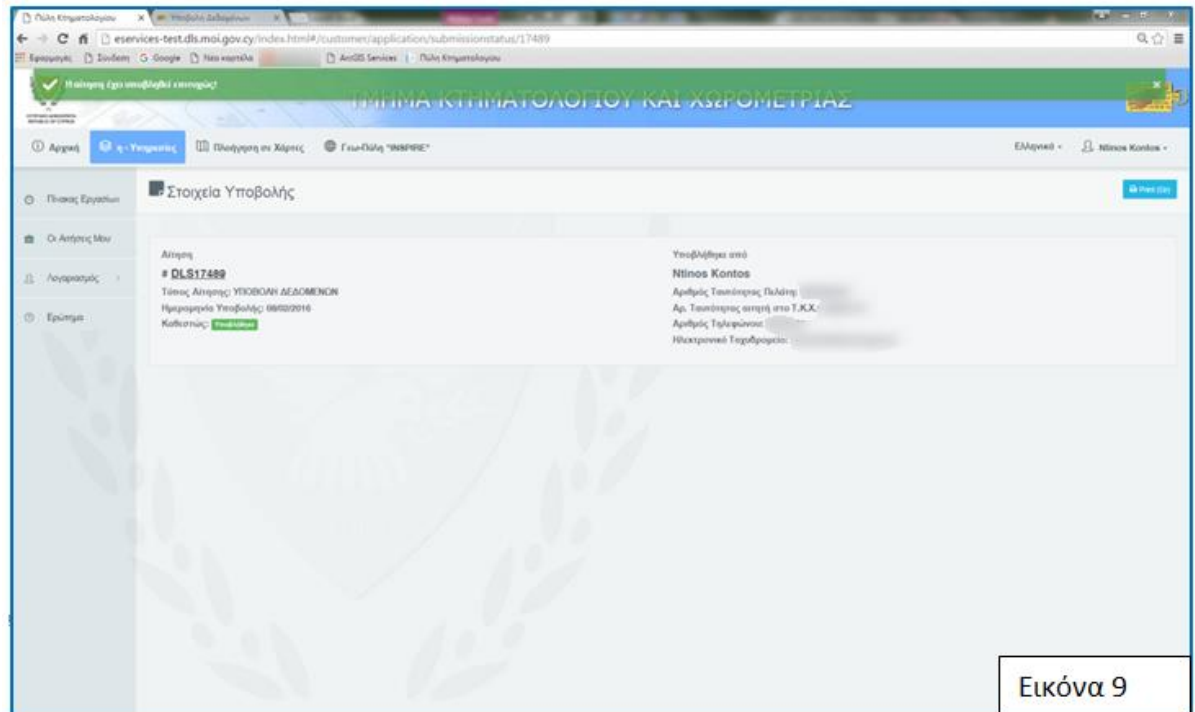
Πύλη Κτηματολογίου
Υποβολή Δεδομένων
eservices-test.dls.moi.gov.cy/index.html#/customer/application/submissionstatus/17489
Εφαρμογές Σύνδεση Google Νέα καρτέλα ArcGIS Services Πύλη Κτηματολογίου
Η αίτηση έχει υποβληθεί επιτυχώς!
ΤΜΗΜΑ ΚΤΗΜΑΤΟΛΟΓΙΟΥ ΚΑΙ ΧΩΡΟΜΕΤΡΙΑΣ
Αρχική
η - Υπηρεσίες
Πλοήγηση σε Χάρτες
Γεω-Πύλη "INSPIRE"
Ελληνικά
Ntinos Kontos
Πίνακας Εργασιών
Οι Αιτήσεις Μου
Λογαριασμός
Ερώτημα
Στοιχεία Υποβολής
Print
Αίτηση
# DLS17489
Τύπος Αίτησης: ΥΠΟΒΟΛΗ ΔΕΔΟΜΕΝΩΝ
Ημερομηνία Υποβολής: 08/02/2016
Κατάσταση: Υποβλήθηκε
Υποβλήθηκε από
Ntinos Kontos
Αριθμός Ταυτότητας Πελάτη:
Αρ. Ταυτότητας αιτητή στο Τ.Κ.Χ.:
Αριθμός Τηλεφώνου:
Ηλεκτρονικό Ταχυδρομείο:
Εικόνα 9